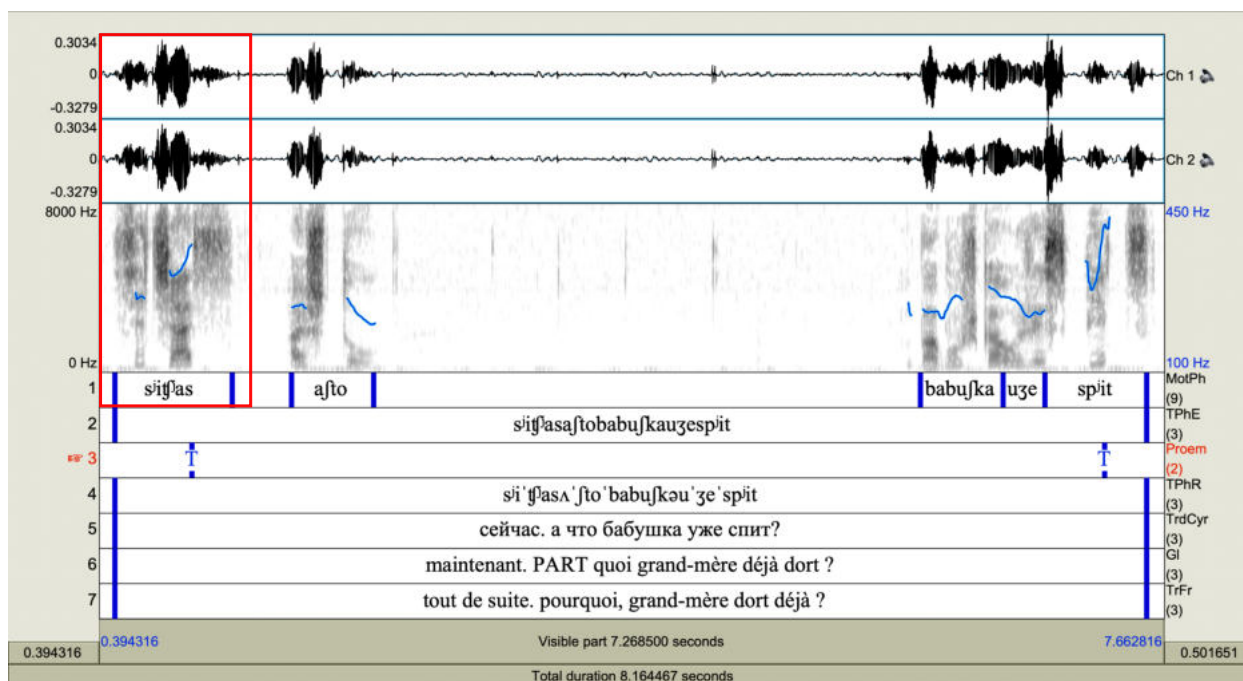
0.3034
0
-0.3279
Ch 1
0.3034
0
-0.3279
Ch 2
8000 Hz
0 Hz
450 Hz
100 Hz

| | | |
|---|---|---|
| 1 | sʲiʧʲas aʃto babuʃka uʒe spʲit | MotPh (9) |
| 2 | sʲiʧʲasaʃtobabuʃkauʒespʲit | TPhE (3) |
| 3 | T T | Proem (2) |
| 4 | sʲiˈʧʲasʌˈʃtoˈbabuʃkəuˈʒeˈspʲit | TPhR (3) |
| 5 | сейчас. а что бабушка уже спит? | TrdCyr (3) |
| 6 | maintenant. PART quoi grand-mère déjà dort ? | Gl (3) |
| 7 | tout de suite. pourquoi, grand-mère dort déjà ? | TrFr (3) |

0.394316
0.394316
Visible part 7.268500 seconds
7.662816
0.501651
Total duration 8.164467 seconds